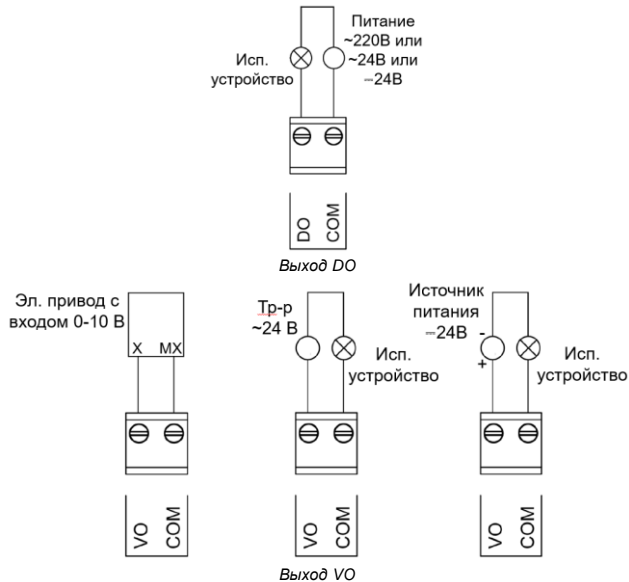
Питание ~220В или ~24В или ⎓24В

Исп. устройство

DO COM

Выход DO

Эл. привод с входом 0-10 В

X MX

VO COM

Тр-р ~24 В

Исп. устройство

VO COM

Источник питания ⎓24В

-

+

Исп. устройство

VO COM

Выход VO